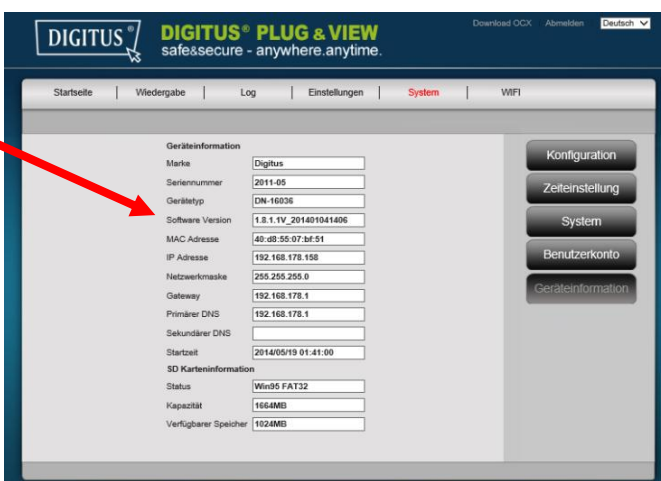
DIGITUS®

DIGITUS® PLUG & VIEW
safe&secure - anywhere.anytime.

Download OCX Abmelden Deutsch

Startseite | Wiedergabe | Log | Einstellungen | System | WIFI

Geräteinformation

| | |
|---|---|
| Marke | Digitus |
| Seriennummer | 2011-05 |
| Gerätetyp | DN-16036 |
| Software Version | 1.8.1.1V_201401041406 |
| MAC Adresse | 40:d8:55:07:bf:51 |
| IP Adresse | 192.168.178.158 |
| Netzwerkmaske | 255.255.255.0 |
| Gateway | 192.168.178.1 |
| Primärer DNS | 192.168.178.1 |
| Sekundärer DNS | |
| Startzeit | 2014/05/19 01:41:00 |

SD Karteninformation

| | |
|---|---|
| Status | Win95 FAT32 |
| Kapazität | 1664MB |
| Verfügbarer Speicher | 1024MB |

Konfiguration
Zeiteinstellung
System
Benutzerkonto
Geräteinformation